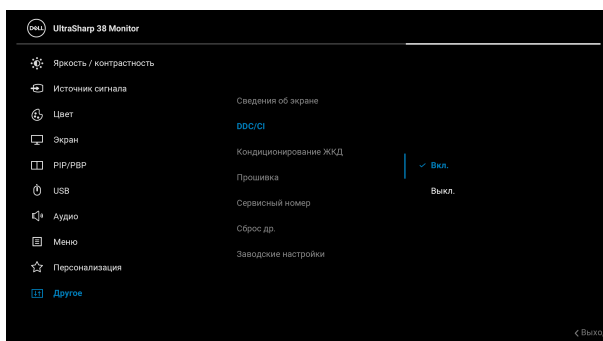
DELL UltraSharp 38 Monitor

Яркость / контрастность
Источник сигнала
Цвет
Экран
PIP/PBP
USB
Аудио
Меню
Персонализация
Другое

Сведения об экране
DDC/CI
Кондиционирование ЖКД
Прошивка
Сервисный номер
Сброс др.
Заводские настройки

✓ Вкл.
Выкл.

< Выхо